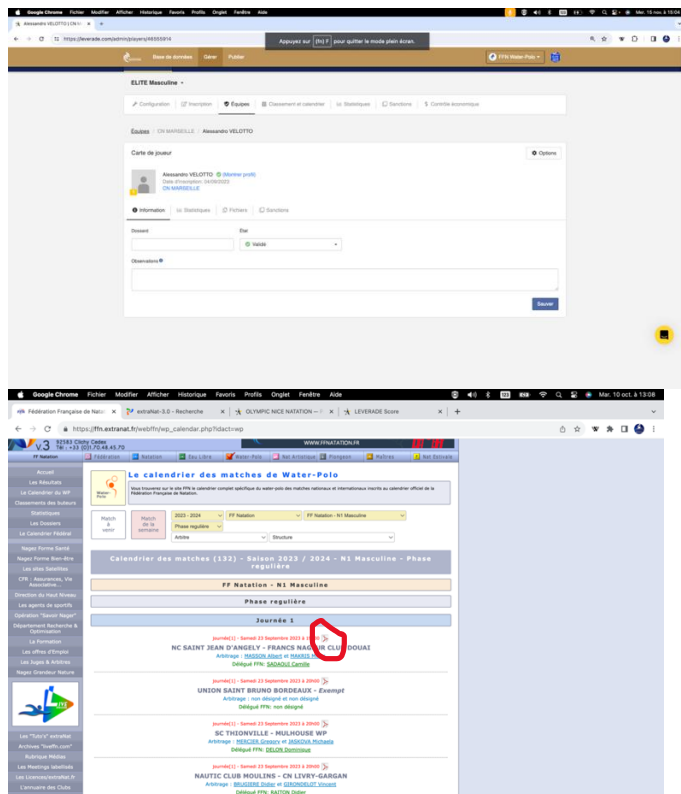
Google Chrome Fichier Modifier Afficher Historique Favoris Profils Onglet Fenêtre Aide

Mer. 15 nov. à 16:04

Alessandro VELOTTO | CN M

https://leverade.com/admin/players/46555914

Appuyez sur fn F pour quitter le mode plein écran.

Base de données Gérer Publier

FFN Water-Polo

ELITE Masculine

Configuration Inscription Équipes Classement et calendrier Statistiques Sanctions Contrôle économique

Équipes / CN MARSEILLE / Alessandro VELOTTO

Carte de joueur

Options

Alessandro VELOTTO (Montrer profil)
Date d'inscription: 04/09/2023
CN MARSEILLE

Information Statistiques Fichiers Sanctions

Dossard

État

Validé

Observations

Sauver

Google Chrome Fichier Modifier Afficher Historique Favoris Profils Onglet Fenêtre Aide

Mar. 10 oct. à 13:08

Fédération Française de Natati
extraNat-3.0 - Recherche
OLYMPIC NICE NATATION
LEVERADE Score

https://ffn.extranat.fr/webffn/wp_calendar.php?idact=wp

92583 Clichy Cedex
Tél : +33 (0)1 70.48.45.70

WWW.FFNATATION.FR

FF Natation Fédération Natation Eau Libre Water-Polo Plongeon Nat Artistique Maîtres Nat Estivale

Accueil
Les Résultats
Le Calendrier du WP
Classements des buteurs
Statistiques
Les Dossiers
Le Calendrier Fédéral
Nagez Forme Santé
Nagez Forme Bien-être
Les sites Satellites
CFR : Assurances, Vie Associative...
Direction du Haut Niveau
Les agents de sportifs
Opération "Savoir Nager"
Département Recherche & Optimisation
La Formation
Les offres d'Emploi
Les Juges & Arbitres
Nagez Grandeur Nature
Les "Tuto's" extraNat
Archives "liveffn.com"
Rubrique Médias
Les Meetings labellisés
Les Licences/extraNat.fr
L'annuaire des Clubs

Le calendrier des matches de Water-Polo

Vous trouverez sur le site FFN le calendrier complet spécifique du water-polo des matches nationaux et internationaux inscrits au calendrier officiel de la Fédération Française de Natation.

Match à venir
Match de la semaine

2023 - 2024
FF Natation
FF Natation - N1 Masculine
Phase régulière
Arbitre
Structure

Calendrier des matches (132) - Saison 2023 / 2024 - N1 Masculine - Phase régulière

FF Natation - N1 Masculine

Phase régulière

Journée 1

Journée(1) - Samedi 23 Septembre 2023 à 20h00
NC SAINT JEAN D'ANGELY - FRANCS NAGEUR CLUB DOUAI
Arbitrage : MASSON Albert et MAKRIS M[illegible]
Délégué FFN: SADAOUI Camille

Journée(1) - Samedi 23 Septembre 2023 à 20h00
UNION SAINT BRUNO BORDEAUX - Exempt
Arbitrage : non désigné et non désigné
Délégué FFN: non désigné

Journée(1) - Samedi 23 Septembre 2023 à 20h00
SC THIONVILLE - MULHOUSE WP
Arbitrage : MERCIER Gregory et JASKOVA Michaela
Délégué FFN: DELON Dominique

Journée(1) - Samedi 23 Septembre 2023 à 20h00
NAUTIC CLUB MOULINS - CN LIVRY-GARGAN
Arbitrage : BRUGIERE Didier et GIRONDELOT Vincent
Délégué FFN: RAITON Didier